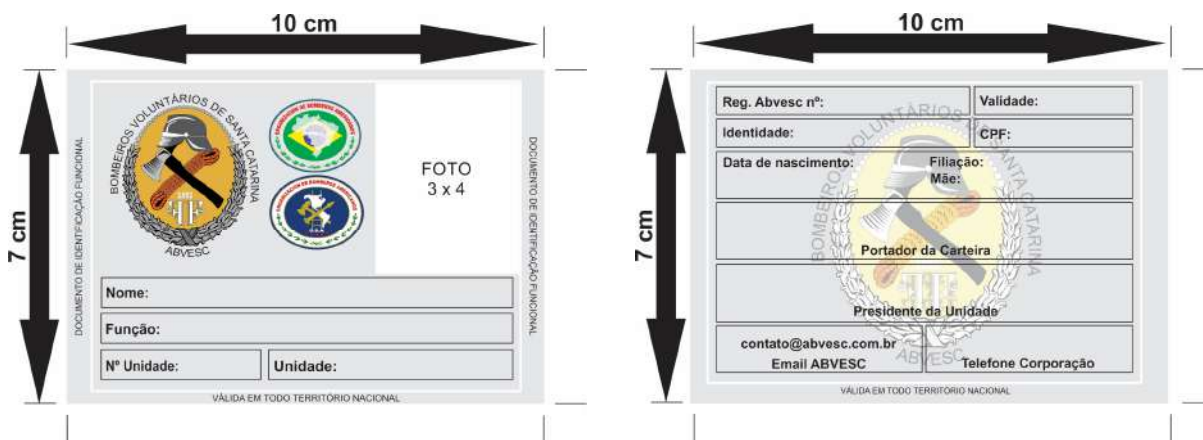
10 cm

7 cm

DOCUMENTO DE IDENTIFICAÇÃO FUNCIONAL

BOMBEIROS VOLUNTÁRIOS DE SANTA CATARINA

ABVESC

FOTO
3 x 4

DOCUMENTO DE IDENTIFICAÇÃO FUNCIONAL

Nome:

Função:

Nº Unidade: | Unidade:

VÁLIDA EM TODO TERRITÓRIO NACIONAL

10 cm

7 cm

Reg. Abvesc nº: | Validade:

Identidade: | CPF:

Data de nascimento: | Filiação:
Mãe:

Portador da Carteira

Presidente da Unidade

contato@abvesc.com.br
Email ABVESC | Telefone Corporação

VÁLIDA EM TODO TERRITÓRIO NACIONAL